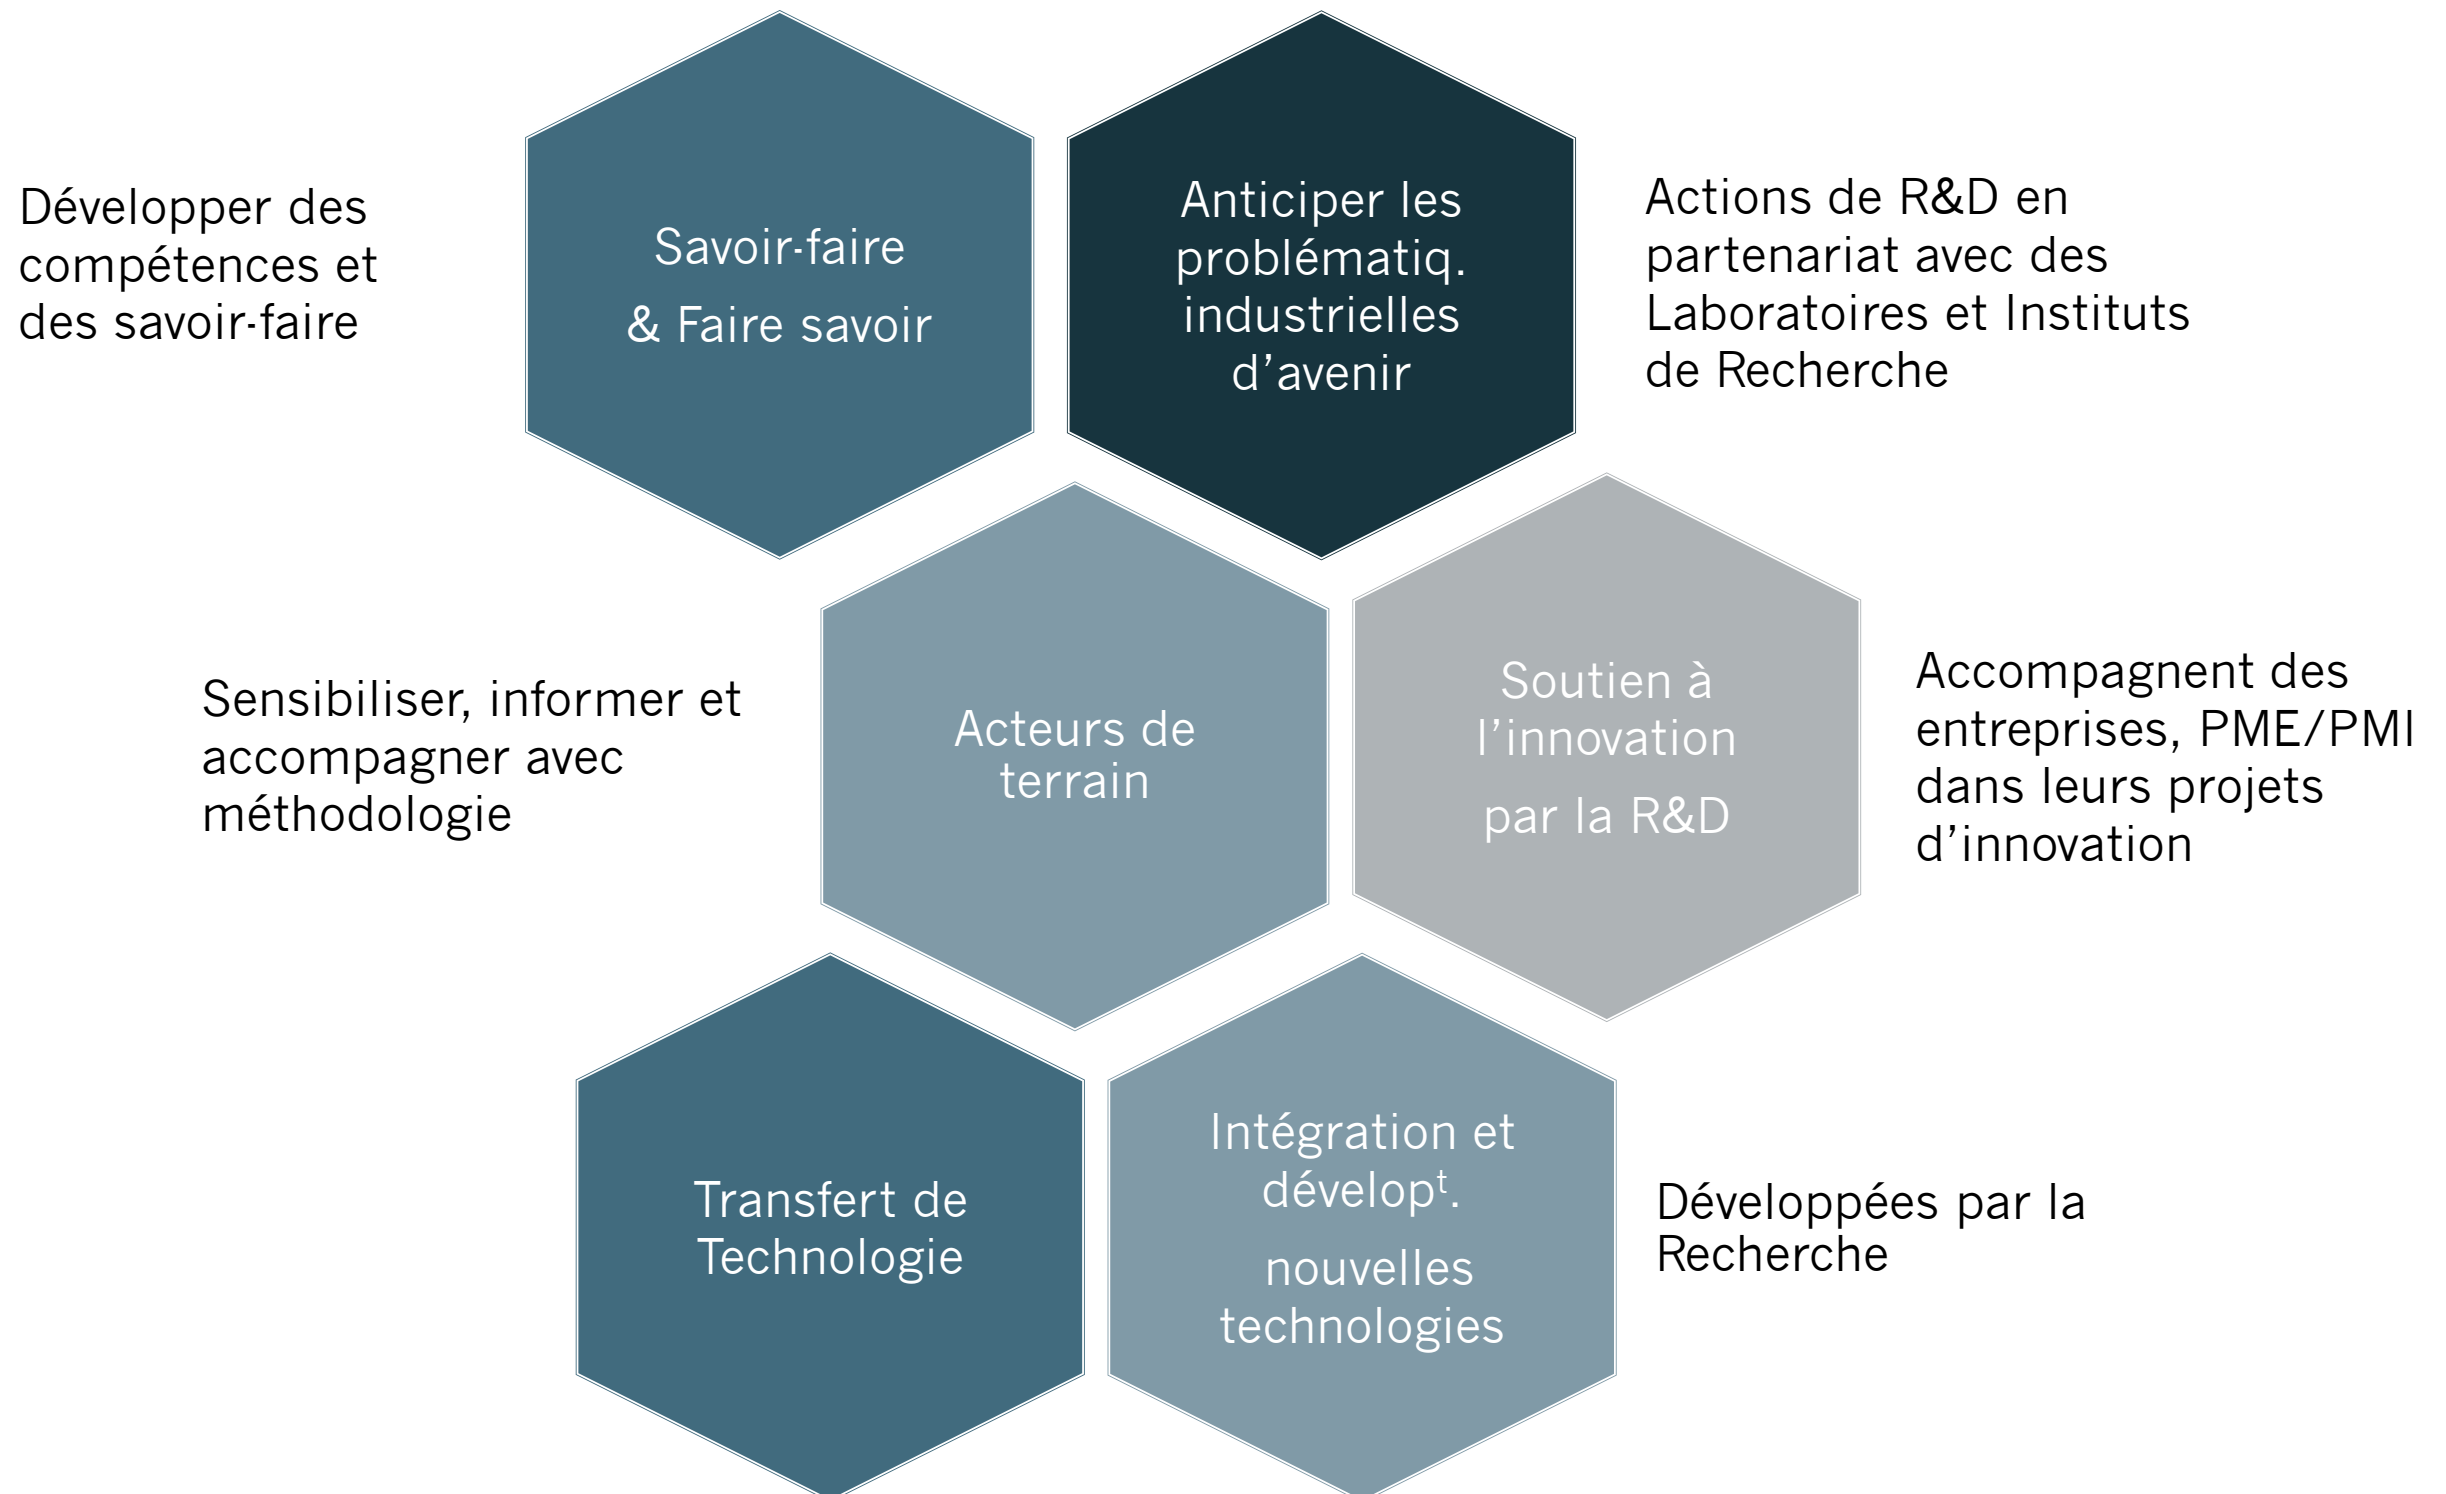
Développer des compétences et des savoir-faire

Savoir-faire

& Faire savoir

Anticiper les problématiq. industrielles d'avenir

Actions de R&D en partenariat avec des Laboratoires et Instituts de Recherche

Sensibiliser, informer et accompagner avec méthodologie

Acteurs de terrain

Soutien à l'innovation

par la R&D

Accompagnent des entreprises, PME/PMI dans leurs projets d'innovation

Transfert de Technologie

Intégration et dévelop$^{t}$.

nouvelles technologies

Développées par la Recherche